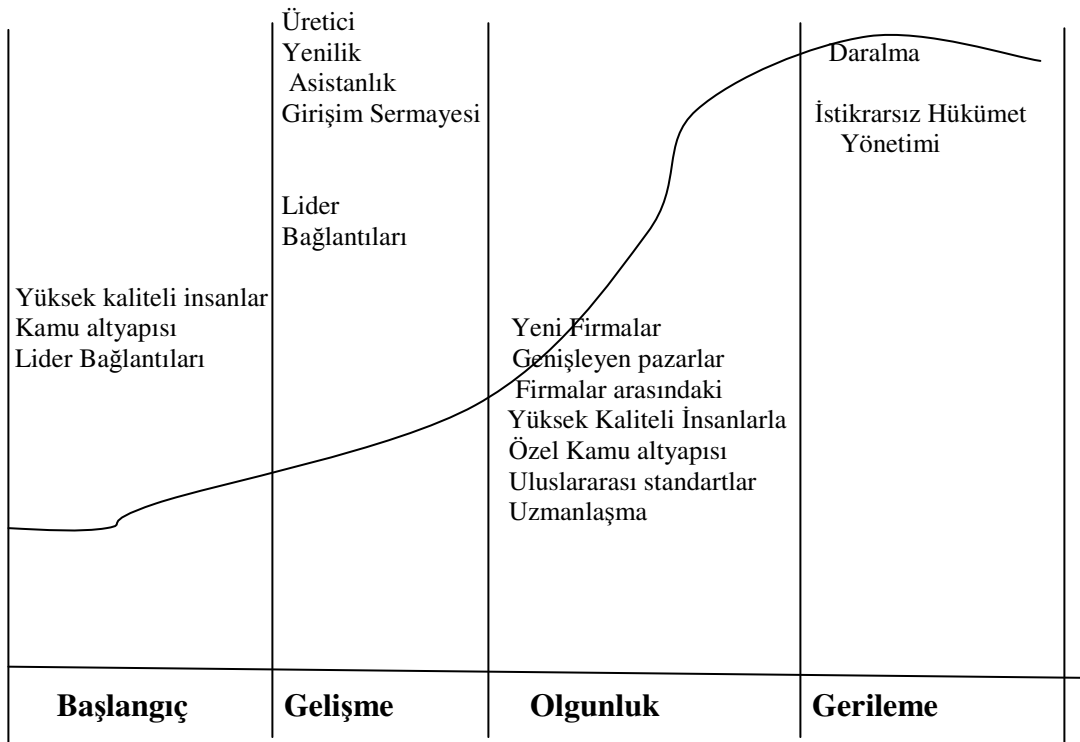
Üretici
Yenilik
Asistanlık
Girişim Sermayesi

Lider
Bağlantıları

Daralma

İstikrarsız Hükümet
Yönetimi

Yüksek kaliteli insanlar
Kamu altyapısı
Lider Bağlantıları

Yeni Firmalar
Genişleyen pazarlar
Firmalar arasındaki
Yüksek Kaliteli İnsanlarla
Özel Kamu altyapısı
Uluslararası standartlar
Uzmanlaşma

Başlangıç

Gelişme

Olgunluk

Gerileme